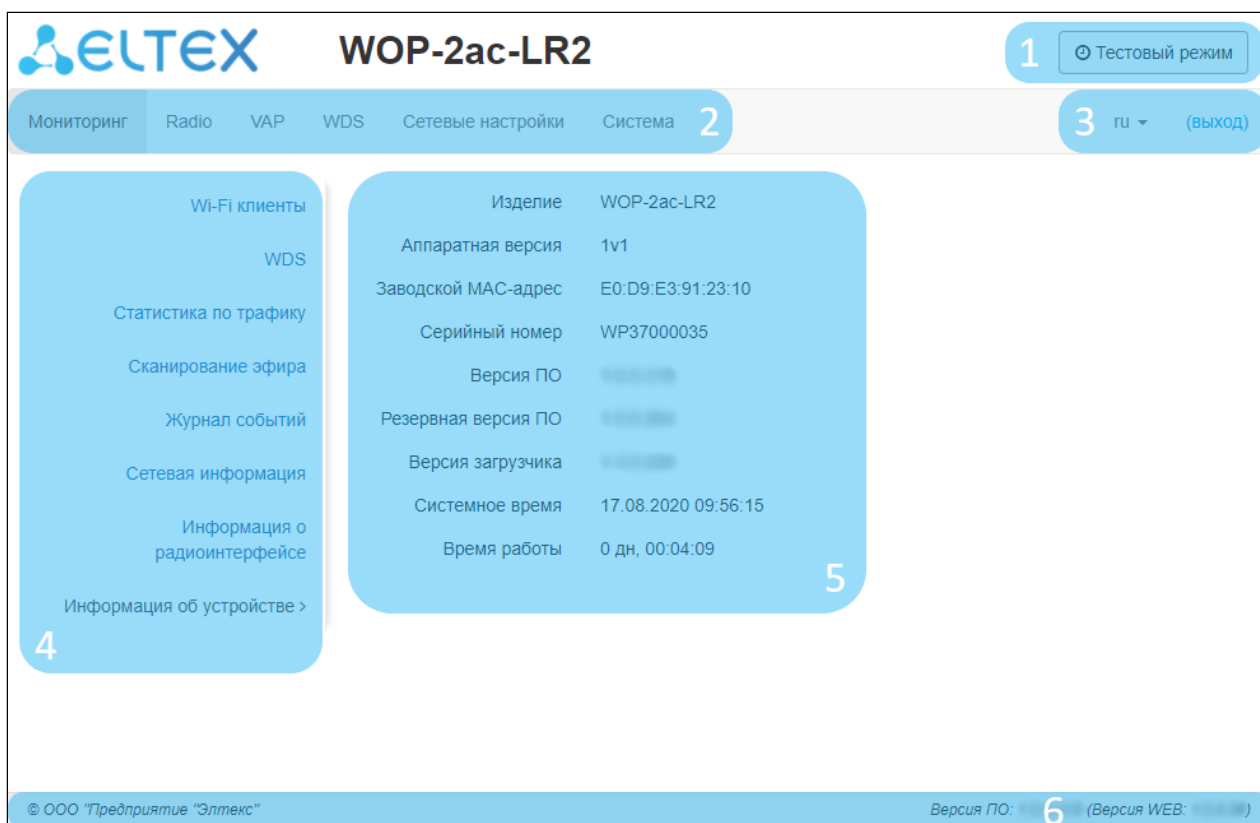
ELTEX WOP-2ac-LR2

1 Тестовый режим

Мониторинг Radio VAP WDS Сетевые настройки Система 2

3 ru (выход)

Wi-Fi клиенты

WDS

Статистика по трафику

Сканирование эфира

Журнал событий

Сетевая информация

Информация о радиоинтерфейсе

Информация об устройстве >

4

| Изделие | WOP-2ac-LR2 |
|---|---|
| Аппаратная версия | 1v1 |
| Заводской MAC-адрес | E0:D9:E3:91:23:10 |
| Серийный номер | WP37000035 |
| Версия ПО | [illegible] |
| Резервная версия ПО | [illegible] |
| Версия загрузчика | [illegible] |
| Системное время | 17.08.2020 09:56:15 |
| Время работы | 0 дн, 00:04:09 |

5

© ООО "Предприятие "Элтекс"

Версия ПО: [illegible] 6 (Версия WEB: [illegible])